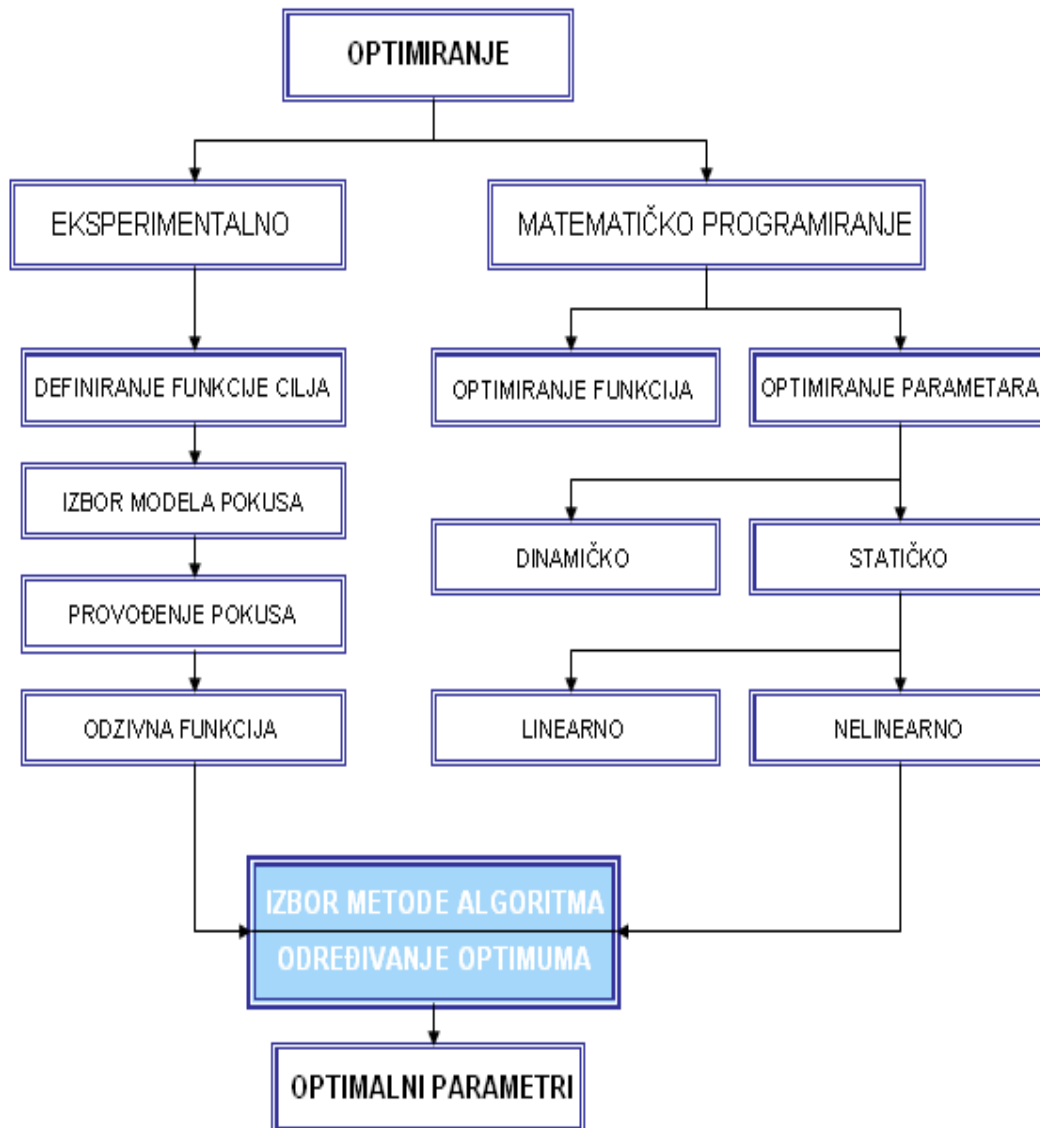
OPTIMIRANJE

EKSPERIMENTALNO

MATEMATIČKO PROGRAMIRANJE

DEFINIRANJE FUNKCIJE CILJA

OPTIMIRANJE FUNKCIJA

OPTIMIRANJE PARAMETARA

IZBOR MODELA POKUSA

DINAMIČKO

STATIČKO

PROVOĐENJE POKUSA

ODZIVNA FUNKCIJA

LINEARNO

NELINEARNO

IZBOR METODE ALGORITMA
ODREĐIVANJE OPTIMUMA

OPTIMALNI PARAMETRI